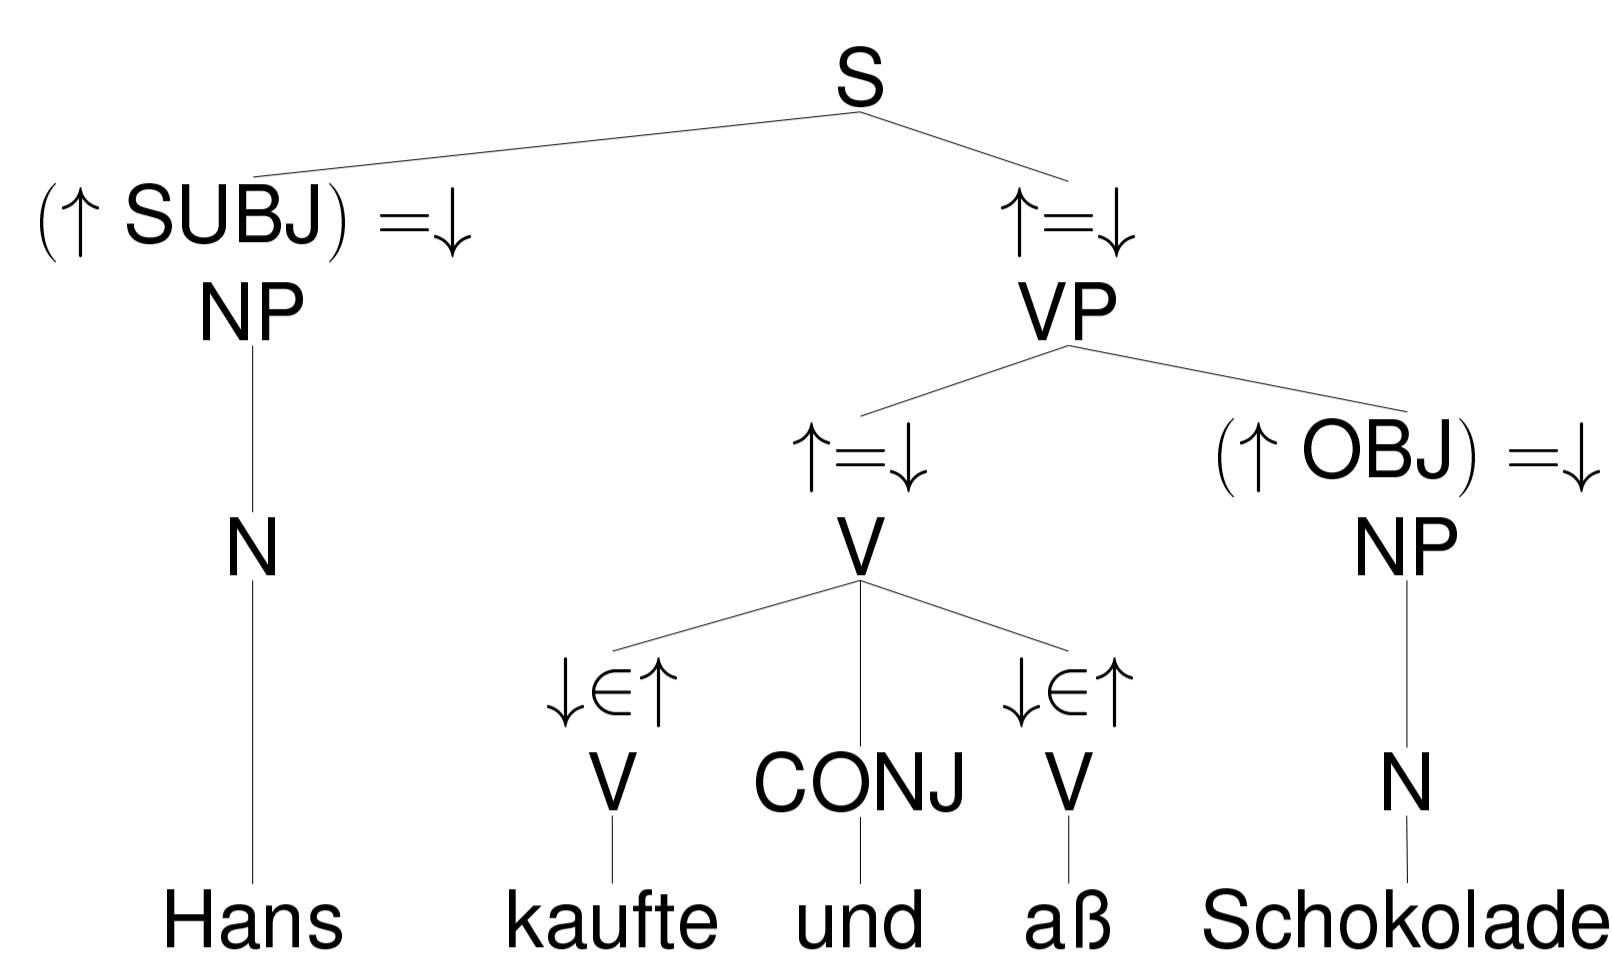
S

$(\uparrow$ SUBJ$) = \downarrow$
NP

N

Hans

$\uparrow = \downarrow$
VP

$\uparrow = \downarrow$
V

$\downarrow \in \uparrow$
V

kaufte

CONJ

und

$\downarrow \in \uparrow$
V

aß

$(\uparrow$ OBJ$) = \downarrow$
NP

N

Schokolade